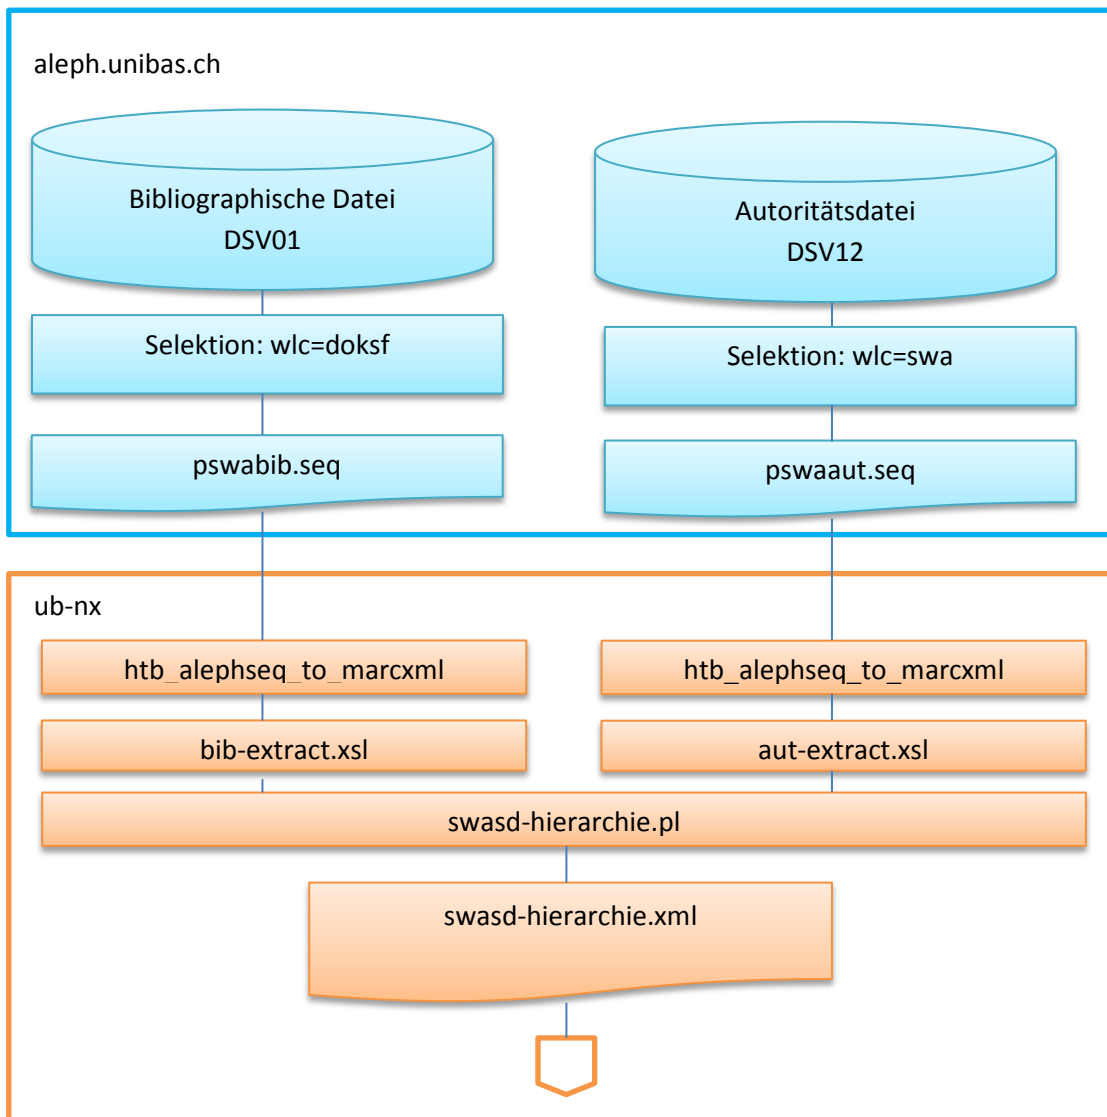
aleph.unibas.ch

Bibliographische Datei
DSV01

Autoritätsdatei
DSV12

Selektion: wlc=doksf

Selektion: wlc=swa

pswabib.seq

pswaaut.seq

ub-nx

htb_alephseq_to_marcxml

htb_alephseq_to_marcxml

bib-extract.xsl

aut-extract.xsl

swasd-hierarchie.pl

swasd-hierarchie.xml